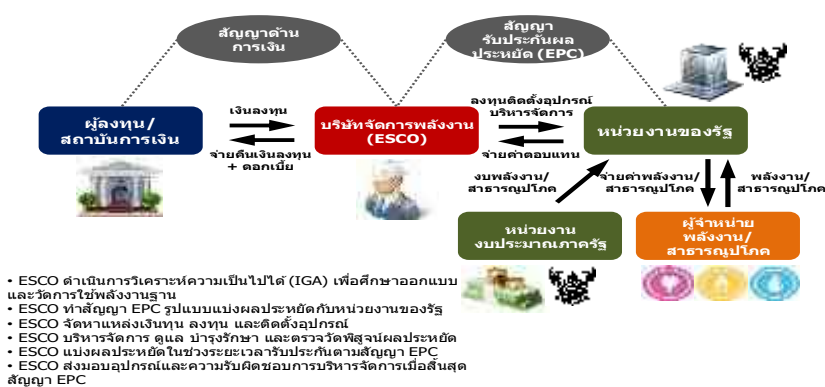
สัญญาด้านการเงิน

สัญญารับประกันผลประหยัด (EPC)

ผู้ลงทุน/สถาบันการเงิน

เงินลงทุน

จ่ายคืนเงินลงทุน + ดอกเบี้ย

บริษัทจัดการพลังงาน (ESCO)

ลงทุนติดตั้งอุปกรณ์ บริหารจัดการ

จ่ายค่าตอบแทน

หน่วยงานของรัฐ

งบพลังงาน/สาธารณูปโภค

จ่ายค่าพลังงาน/สาธารณูปโภค

พลังงาน/สาธารณูปโภค

หน่วยงานงบประมาณภาครัฐ

ผู้จำหน่ายพลังงาน/สาธารณูปโภค

• ESCO ดำเนินการวิเคราะห์ความเป็นไปได้ (IGA) เพื่อศึกษาออกแบบและวัดการใช้พลังงานฐาน
• ESCO ทำสัญญา EPC รูปแบบแบ่งผลประหยัดกับหน่วยงานของรัฐ
• ESCO จัดหาแหล่งเงินทุน ลงทุน และติดตั้งอุปกรณ์
• ESCO บริหารจัดการ ดูแล บำรุงรักษา และตรวจวัดพิสูจน์ผลประหยัด
• ESCO แบ่งผลประหยัดในช่วงระยะเวลารับประกันตามสัญญา EPC
• ESCO ส่งมอบอุปกรณ์และความรับผิดชอบการบริหารจัดการเมื่อสิ้นสุดสัญญา EPC